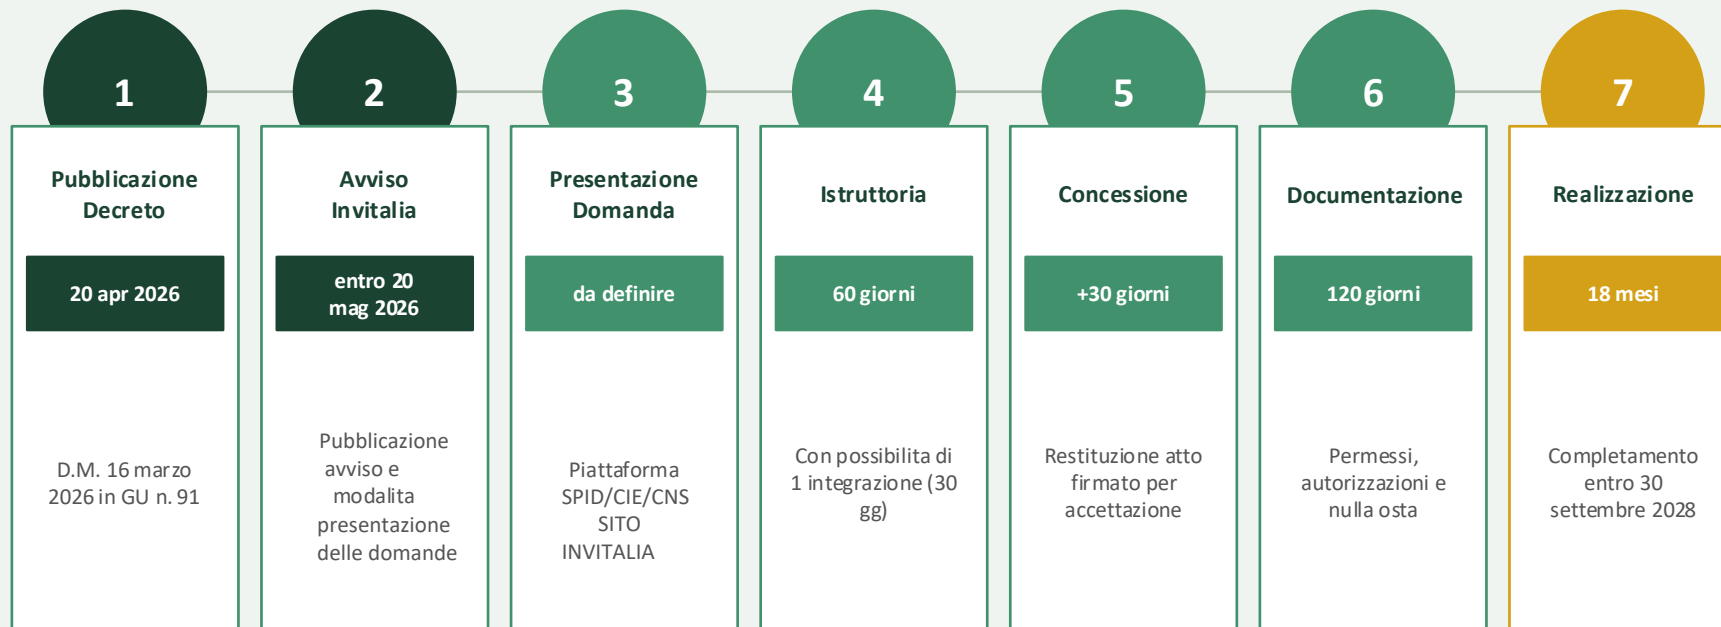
1

Pubblicazione Decreto

20 apr 2026

D.M. 16 marzo 2026 in GU n. 91

2

Avviso Invitalia

entro 20 mag 2026

Pubblicazione avviso e modalita presentazione delle domande

3

Presentazione Domanda

da definire

Piattaforma SPID/CIE/CNS SITO INVITALIA

4

Istruttoria

60 giorni

Con possibilita di 1 integrazione (30 gg)

5

Concessione

+30 giorni

Restituzione atto firmato per accettazione

6

Documentazione

120 giorni

Permessi, autorizzazioni e nulla osta

7

Realizzazione

18 mesi

Completamento entro 30 settembre 2028